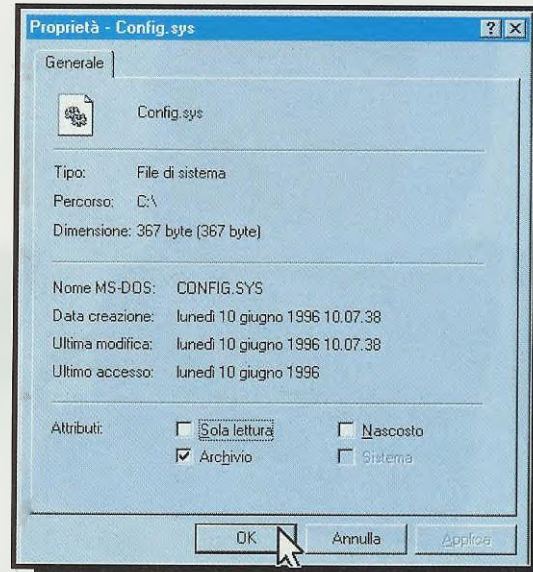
Proprietà - Config.sys

?

X

Generale

Config.sys

Tipo: File di sistema

Percorso: C:\

Dimensione: 367 byte (367 byte)

Nome MS-DOS: CONFIG.SYS

Data creazione: lunedì 10 giugno 1996 10.07.38

Ultima modifica: lunedì 10 giugno 1996 10.07.38

Ultimo accesso: lunedì 10 giugno 1996

Attributi:

Sola lettura

Nascosto

Archivio

Sistema

OK

Annulla

Applica